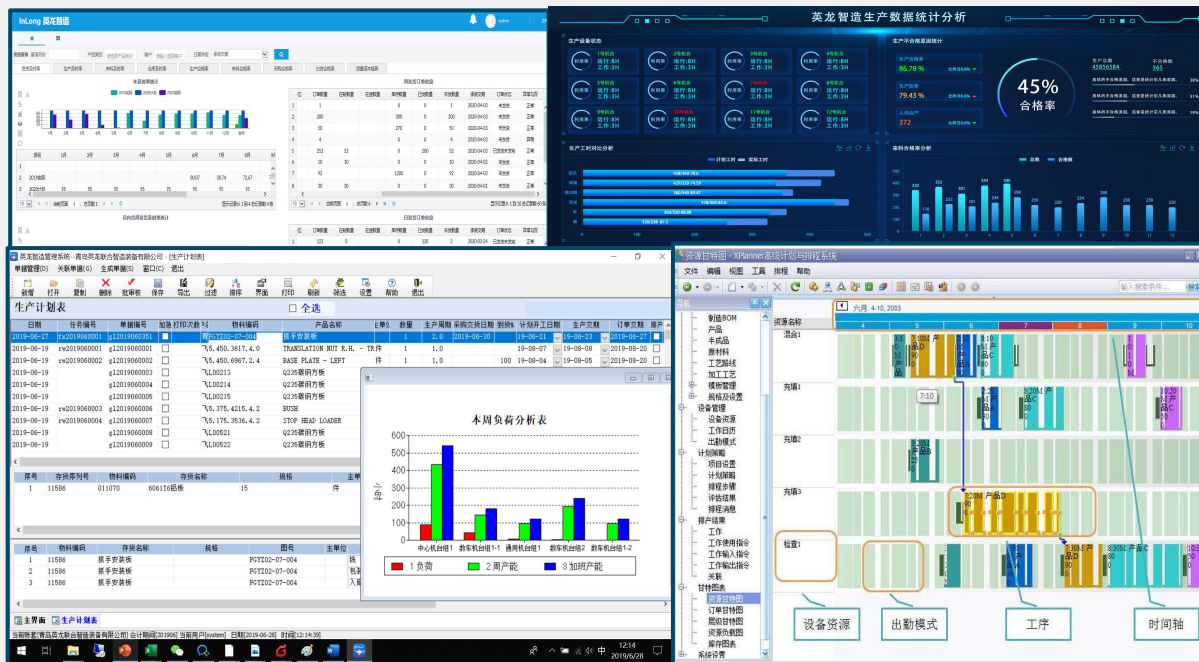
InLong 英龙智造

英龙智造生产数据统计分析

生产设备状态

1号机台 运行:8H 工作:3H
2号机台 运行:8H 工作:3H
3号机台 运行:8H 工作:3H
4号机台 运行:8H 工作:3H

生产不合格率统计

86.78 %
79.43 %
372

45%
合格率

生产工时对比分析

计划工时 实际工时

来料合格率分析

总数 合格数

英龙智造管理系统--青岛英龙联合智造装备有限公司 - [生产计划表]

整理器(D) 关联事项(G) 生产单据(S) 窗口(C) 退出

新增 打开 复制 删除 批审核 保存 导出 过滤 排序 界面 打印 刷新 筛选 设置 帮助 退出

生产计划表

全选

| 日期 | 任务编号 | 单据编号 | 物料编码 | 产品名称 | 数量 | 生产周期 | 采购交货日期 | 计划开工日期 | 生产交期 | 订单交期 |
|---|---|---|---|---|---|---|---|---|---|---|
| 2019-06-27 | fx2019060001 | g12019060351 | FGYZ02-07-004 | 抓手安装板 | 1 | 2.0 | 2019-06-30 | 19-06-21 | 19-06-23 | 2019-06-21 |
| 2019-06-19 | rw2019060001 | g12019060001 | L6.450.3617.4.0 | TRANSLATION NUT R.H. - TR | 1 | 1.0 | | 19-08-07 | 19-08-08 | 2019-08-20 |
| 2019-06-19 | rw2019060002 | g12019060002 | L6.450.6967.2.4 | BASE PLATE - LEFT | 1 | | 100 | 19-08-04 | 19-08-05 | 2019-08-20 |
| 2019-06-19 | | g12019060003 | L00213 | Q235薄钢方板 | | | | | | |
| 2019-06-19 | | g12019060004 | L00214 | Q235薄钢方板 | | | | | | |
| 2019-06-19 | | g12019060005 | L00215 | Q235薄钢方板 | | | | | | |
| 2019-06-19 | rw2019060003 | g12019060006 | L6.375.4215.4.2 | BUSH | | | | | | |
| 2019-06-19 | rw2019060004 | g12019060007 | L6.175.3536.4.2 | STOP HEAD LOADER | | | | | | |
| 2019-06-19 | | g12019060008 | L00521 | Q235薄钢方板 | | | | | | |
| 2019-06-19 | | g12019060009 | L00522 | Q235薄钢方板 | | | | | | |

| 序号 | 存货序列号 | 物料编码 | 存货名称 | 规格 |
|---|---|---|---|---|
| 1 | 11586 | 011070 | 6061T6铝板 | 15 |

| 序号 | 物料编码 | 存货名称 | 规格 | 图号 |
|---|---|---|---|---|
| 1 | 11586 | 抓手安装板 | | FGYZ02-07-004 |
| 2 | 11586 | 抓手安装板 | | FGYZ02-07-004 |
| 3 | 11586 | 抓手安装板 | | FGYZ02-07-004 |

本周负荷分析表

600 500 400 300 200 100 0

中心机台组1 数车机台组1-1 通用机台组1 数车机台组2 数车机台组1-2

1 负荷 2 周产能 3 加班产能

主界面 生产计划表

当前账套[青岛英龙联合智造装备有限公司] 会计期间[201906] 当前用户[system] 日期[2019-06-28] 时间[12:14:39]

12:14 2019/6/28

资源甘特图 - XPlanner高级计划与排程系统

文件 编辑 视图 工具 排程 帮助

输入搜索条件...

制造BOM 产品 半成品 原材料 工艺路线 加工工艺 模板管理 规格及设置 设备管理 设备资源 工作日历 出勤模式 计划策略 项目设置 计划策略 排程步骤 评估结果 排程消息 排产结果 工作 工作使用指令 工作输入指令 工作输出指令 关联 甘特图表 资源甘特图 订单甘特图 局部甘特图 资源负载图 库存图表 系统设置

资源名称 混合1 充填1 充填2 充填3 检查1

六月 4-10, 2003

7:10

设备资源 出勤模式 工序 时间轴